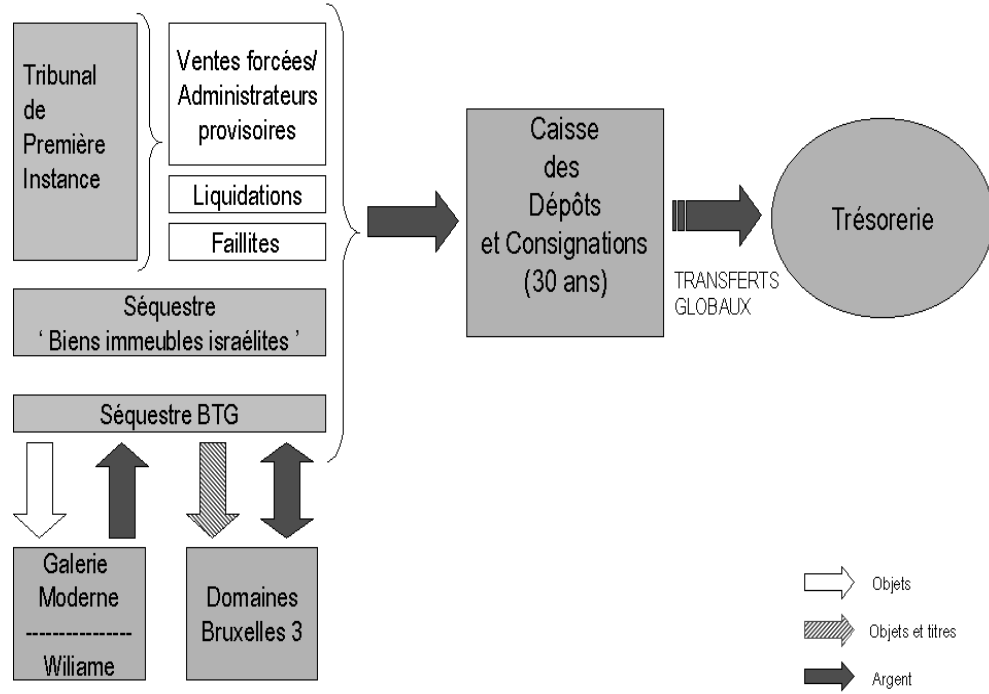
Tribunal de Première Instance

Ventes forcées/ Administrateurs provisoires

Liquidations

Faillites

Séquestre ' Biens immeubles israélites '

Séquestre BTG

Caisse des Dépôts et Consignations (30 ans)

TRANSFERTS GLOBAUX

Trésorerie

Galerie Moderne
--------------
Wiliame

Domaines Bruxelles 3

Objets

Objets et titres

Argent